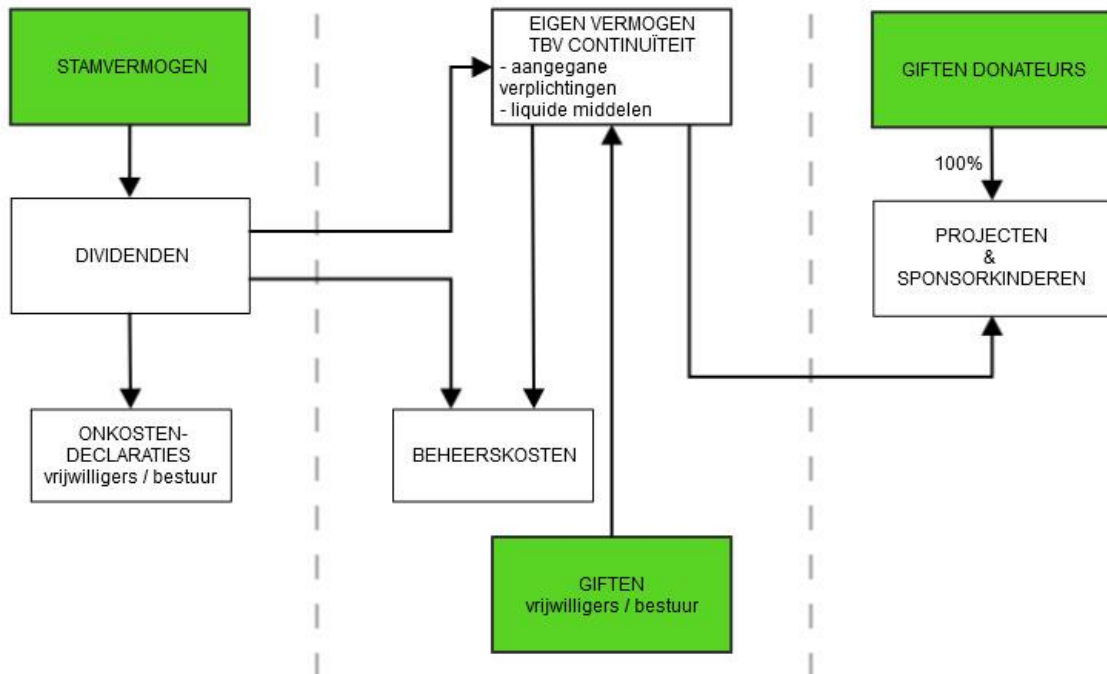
STAMVERMOGEN

EIGEN VERMOGEN TBV CONTINUÏTEIT
- aangegane verplichtingen
- liquide middelen

GIFTEN DONATEURS

100%

DIVIDENDEN

PROJECTEN & SPONSORKINDEREN

ONKOSTEN-DECLARATIES vrijwilligers / bestuur

BEHEERSKOSTEN

GIFTEN vrijwilligers / bestuur